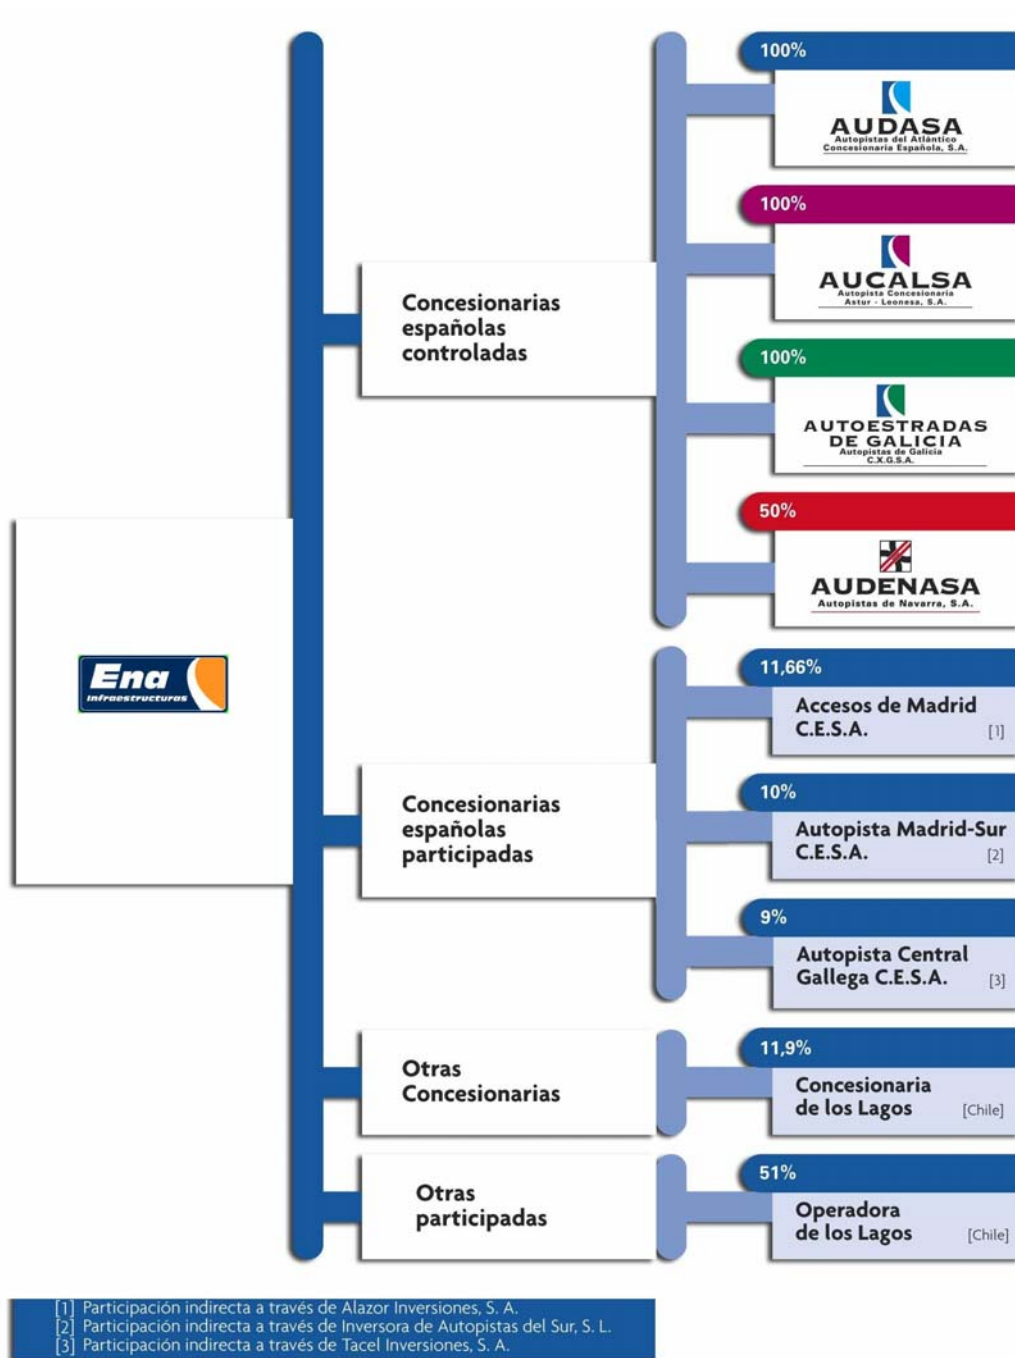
Ena
Infraestructuras

Concesionarias españolas controladas

100%
AUDASA
Autopistas del Atlántico Concesionaria Española, S.A.

100%
AUCALSA
Autopista Concesionaria Astur - Leonesa, S.A.

100%
AUTOESTRADAS DE GALICIA
Autopistas de Galicia C.X.G.S.A.

50%
AUDENASA
Autopistas de Navarra, S.A.

Concesionarias españolas participadas

11,66%
Accesos de Madrid C.E.S.A. [1]

10%
Autopista Madrid-Sur C.E.S.A. [2]

9%
Autopista Central Gallega C.E.S.A. [3]

Otras Concesionarias

11,9%
Concesionaria de los Lagos [Chile]

Otras participadas

51%
Operadora de los Lagos [Chile]

[1] Participación indirecta a través de Alazor Inversiones, S. A.
[2] Participación indirecta a través de Inversora de Autopistas del Sur, S. L.
[3] Participación indirecta a través de Tacel Inversiones, S. A.